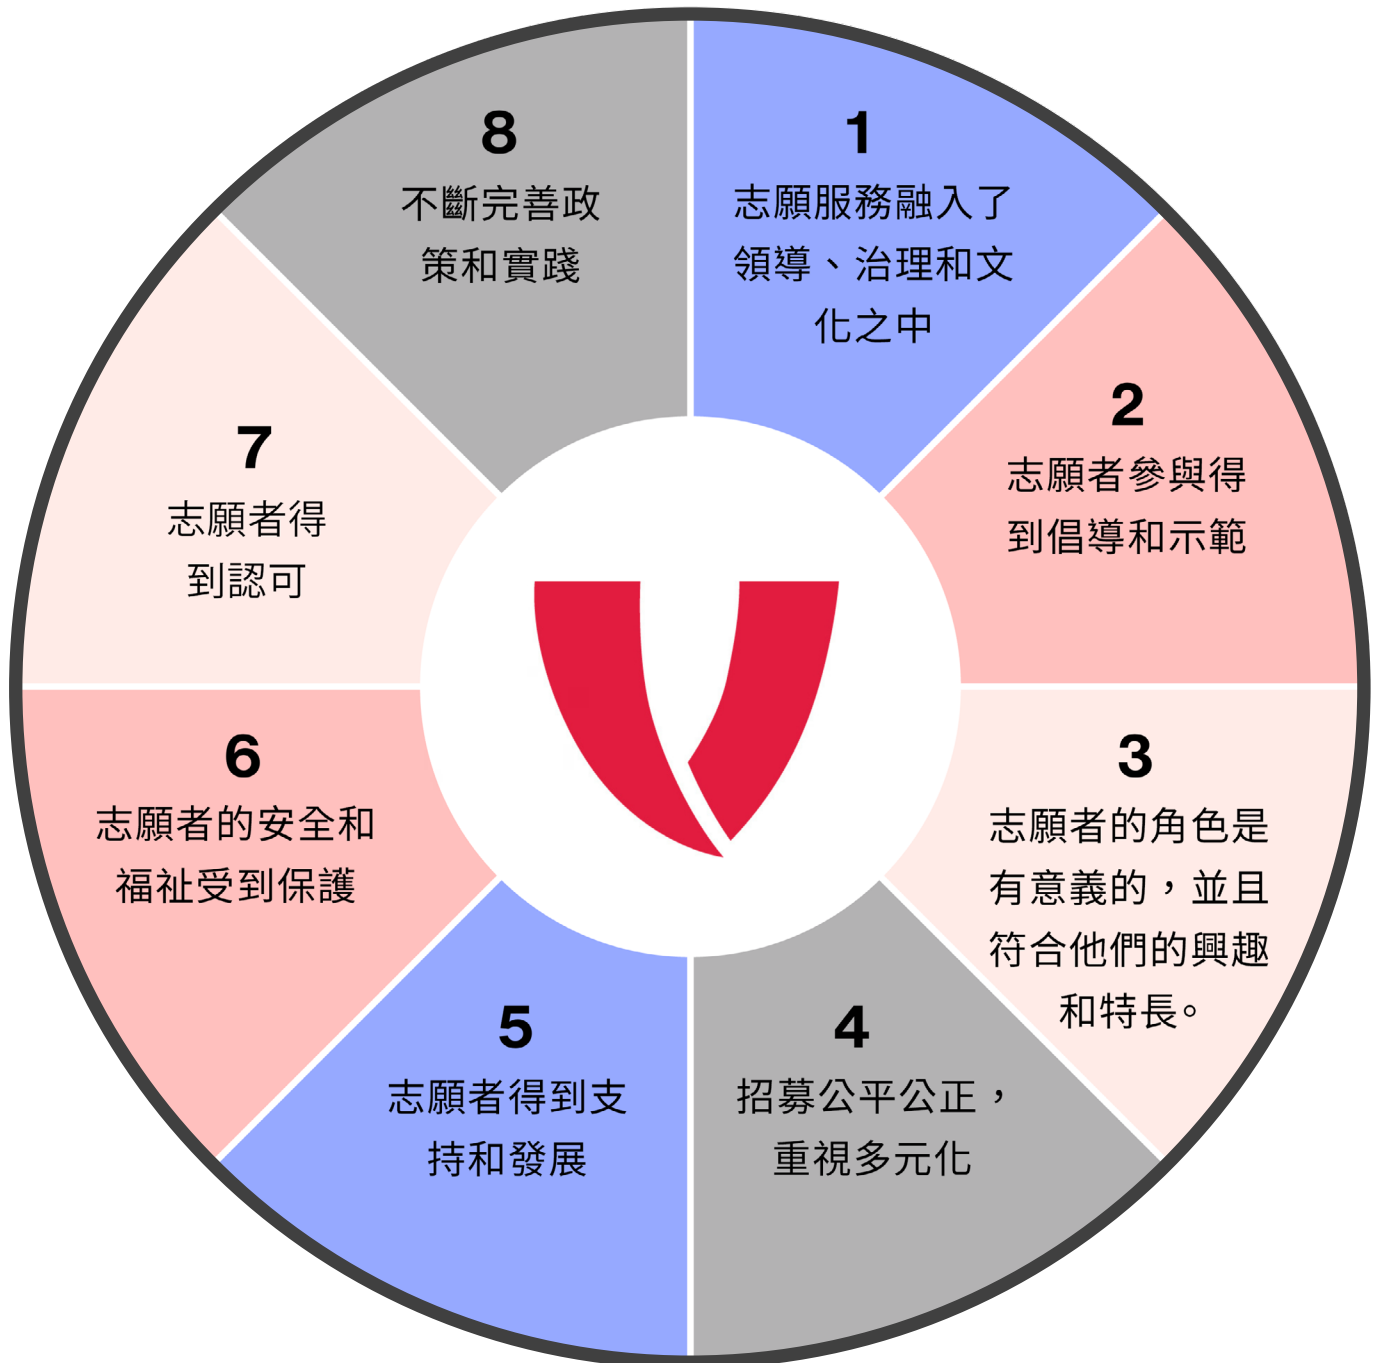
1
志願服務融入了領導、治理和文化之中

2
志願者參與得到倡導和示範

3
志願者的角色是有意義的，並且符合他們的興趣和特長。

4
招募公平公正，重視多元化

5
志願者得到支持和發展

6
志願者的安全和福祉受到保護

7
志願者得到認可

8
不斷完善政策和實踐